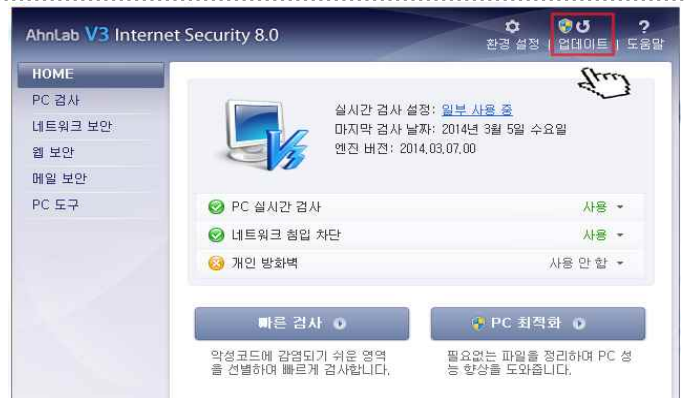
AhnLab V3 Internet Security 8.0

환경 설정 | 업데이트 | 도움말

HOME
PC 검사
네트워크 보안
웹 보안
메일 보안
PC 도구

실시간 검사 설정: 일부 사용 중
마지막 검사 날짜: 2014년 3월 5일 수요일
엔진 버전: 2014.03.07.00

PC 실시간 검사 사용
네트워크 침입 차단 사용
개인 방화벽 사용 안 함

빠른 검사
악성코드에 감염되기 쉬운 영역을 선별하여 빠르게 검사합니다.

PC 최적화
필요없는 파일을 정리하여 PC 성능 향상을 도와줍니다.